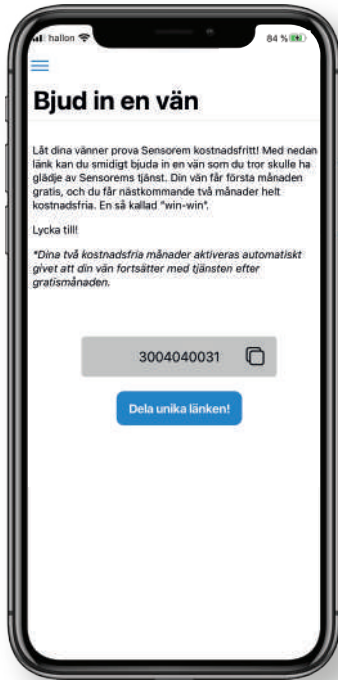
hallon

84 %

Bjud in en vän

Låt dina vänner prova Sensorem kostnadsfritt! Med nedan länk kan du smidigt bjuda in en vän som du tror skulle ha glädje av Sensorems tjänst. Din vän får första månaden gratis, och du får nästkommande två månader helt kostnadsfria. En så kallad "win-win".

Lycka till!

*Dina två kostnadsfria månader aktiveras automatiskt givet att din vän fortsätter med tjänsten efter gratismånaden.

3004040031

Dela unika länken!